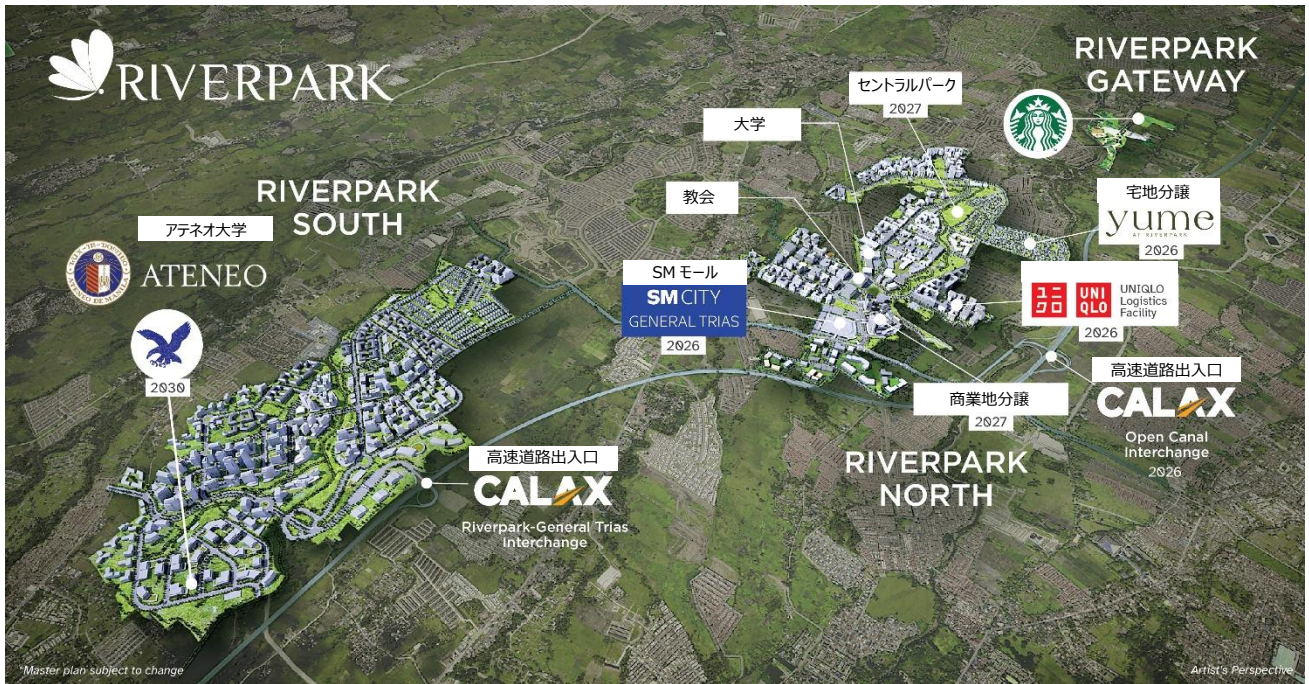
RIVERPARK

RIVERPARK GATEWAY

セントラルパーク
2027

大学

教会

宅地分譲
yume
AT RIVERPARK
2026

RIVERPARK SOUTH

アテネオ大学

ATENEO

2030

SM モール
SM CITY
GENERAL TRIAS
2026

ユニクロ UNIQLO
UNIQLO Logistics Facility
2026

高速道路出入口
CALAX
Open Canal Interchange
2026

商業地分譲
2027

高速道路出入口
CALAX
Riverpark-General Trias Interchange

RIVERPARK NORTH

*Master plan subject to change

Artist's Perspective